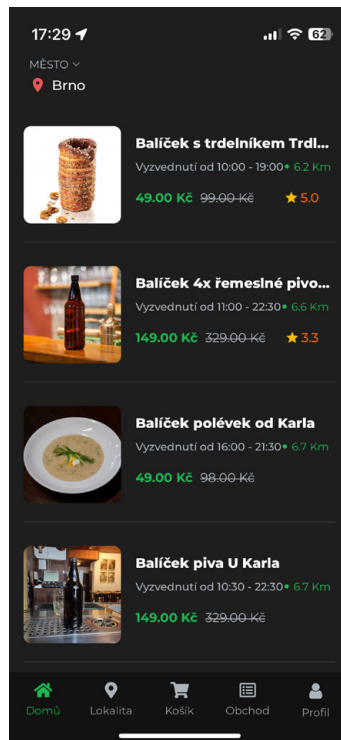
17:29 62

MĚSTO
Brno

Balíček s trdelníkem Trdl...
Vyzvednutí od 10:00 - 19:00 • 6.2 Km
49.00 Kč ~~99.00 Kč~~ 5.0

Balíček 4x řemeslné pivo...
Vyzvednutí od 11:00 - 22:30 • 6.6 Km
149.00 Kč ~~329.00 Kč~~ 3.3

Balíček polévek od Karla
Vyzvednutí od 16:00 - 21:30 • 6.7 Km
49.00 Kč ~~98.00 Kč~~

Balíček piva U Karla
Vyzvednutí od 10:30 - 22:30 • 6.7 Km
149.00 Kč ~~329.00 Kč~~

Domů Lokalita Košík Obchod Profil